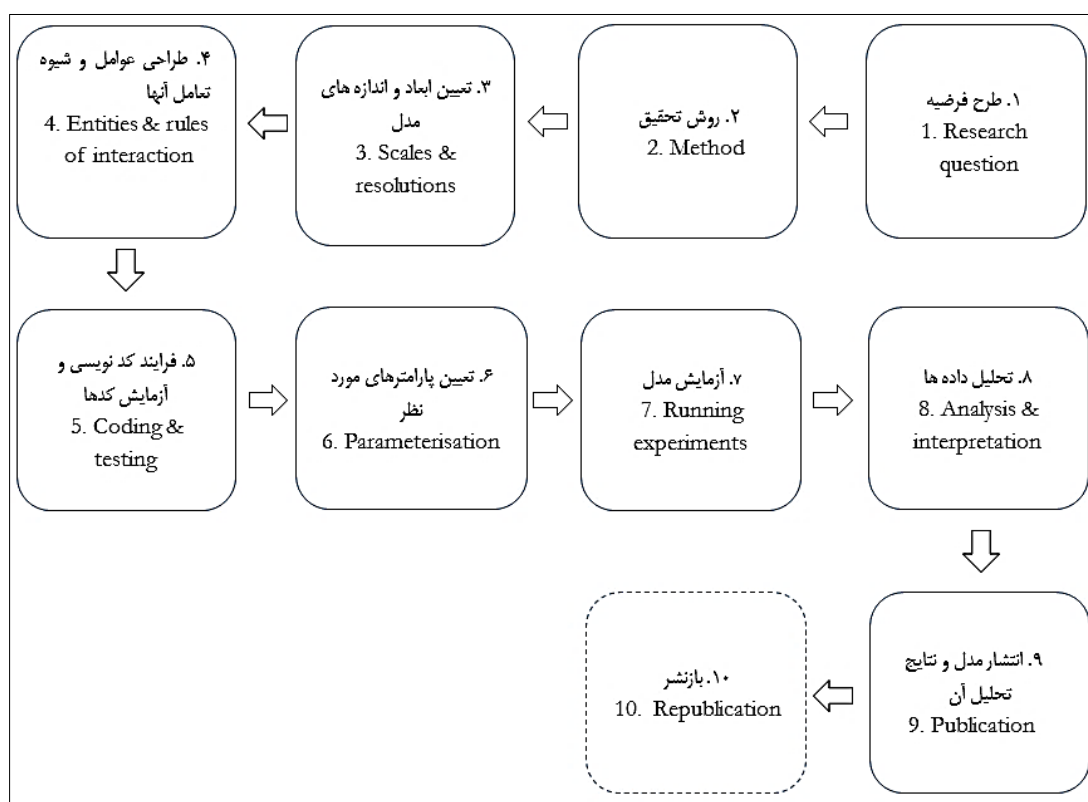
۱. طرح فرضیه
1. Research question

۲. روش تحقیق
2. Method

۳. تعیین ابعاد و اندازه های مدل
3. Scales & resolutions

۴. طراحی عوامل و شیوه تعامل آنها
4. Entities & rules of interaction

۵. فرایند کد نویسی و آزمایش کدها
5. Coding & testing

۶. تعیین پارامترهای مورد نظر
6. Parameterisation

۷. آزمایش مدل
7. Running experiments

۸. تحلیل داده ها
8. Analysis & interpretation

۹. انتشار مدل و نتایج تحلیل آن
9. Publication

۱۰. بازنشر
10. Republication